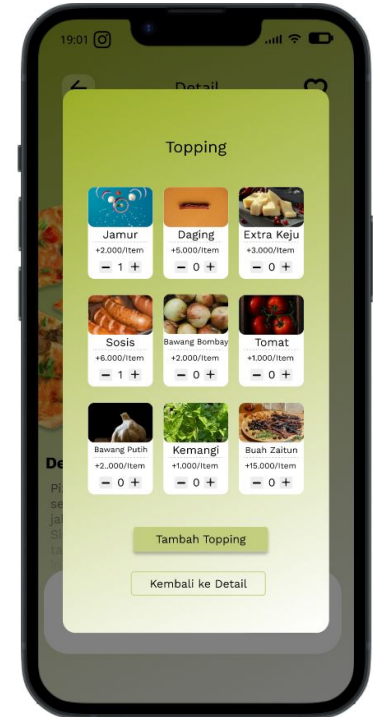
19:01

Detail

Topping

Jamur
+2.000/Item
− 1 +

Daging
+5.000/Item
− 0 +

Extra Keju
+3.000/Item
− 0 +

Sosis
+6.000/Item
− 1 +

Bawang Bombay
+2.000/Item
− 0 +

Tomat
+1.000/Item
− 0 +

Bawang Putih
+2..000/Item
− 0 +

Kemangi
+1.000/Item
− 0 +

Buah Zaitun
+15.000/Item
− 0 +

Tambah Topping

Kembali ke Detail

De

Pi
se
ja
S
ta
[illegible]